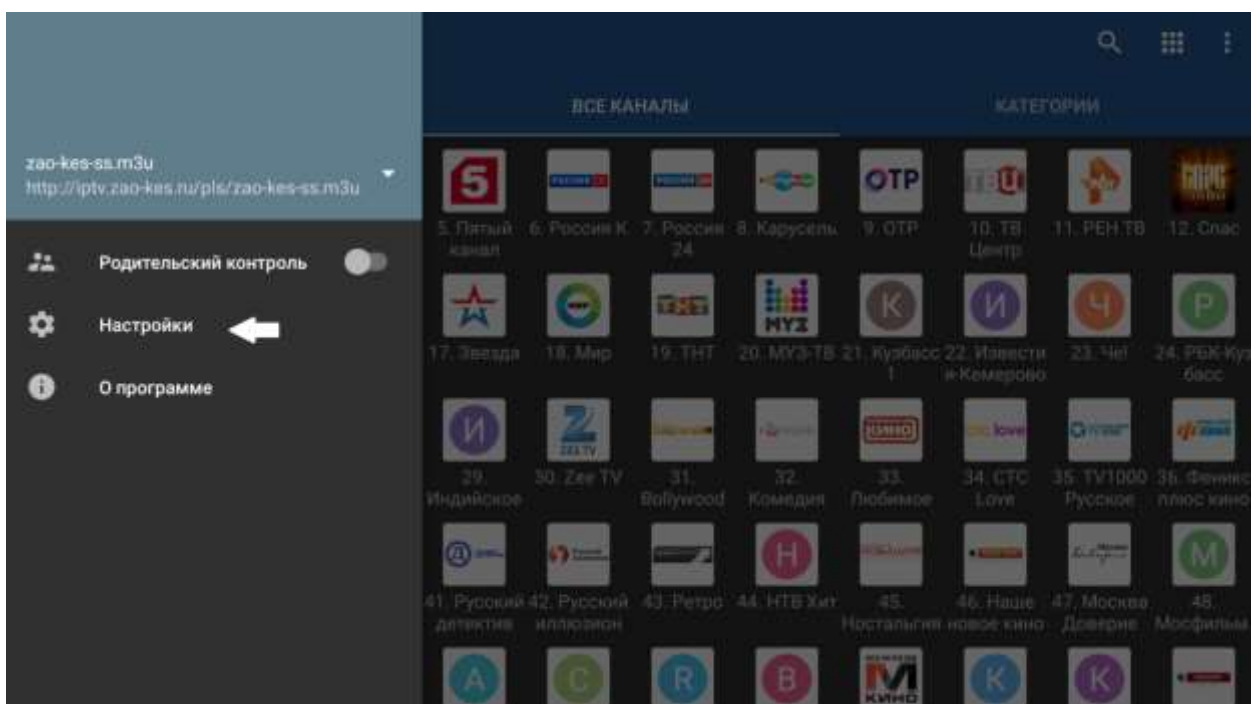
ВСЕ КАНАЛЫ

КАТЕГОРИИ

zao-kes-ss.m3u
http://iptv.zao-kes.ru/pls/zao-kes-ss.m3u

Родительский контроль

Настройки

О программе

5. Пятый канал
6. Россия К
7. Россия 24
8. Карусель
9. ОТР
10. ТВ Центр
11. РЕН ТВ
12. Спас

17. Звезда
18. Мир
19. ТНТ
20. МУЗ-ТВ
21. Кузбасс 1
22. Известия Кемерово
23. Че!
24. РБК-Кузбасс

29. Индийское
30. Zee TV
31. Bollywood
32. Комедия
33. Любимое
34. СТС Love
35. TV1000 Русское
36. Феникс плюс кино

41. Русский детектив
42. Русский иллюзион
43. Ретро
44. НТВ Хит
45. Ностальгия
46. Наше новое кино
47. Москва Доверие
48. Мосфильм